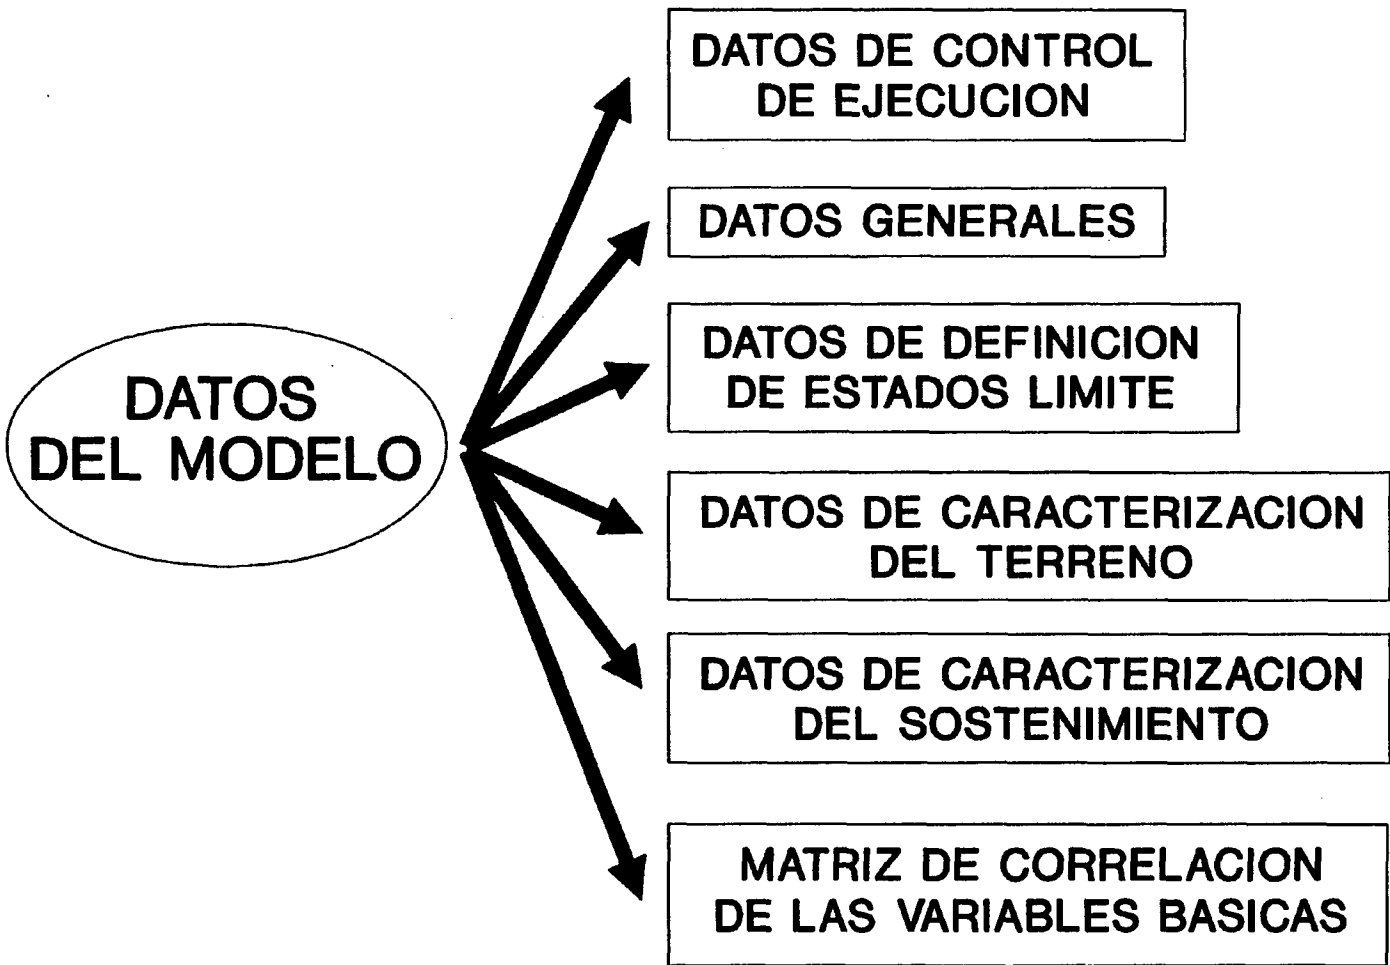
DATOS DEL MODELO

DATOS DE CONTROL DE EJECUCION

DATOS GENERALES

DATOS DE DEFINICION DE ESTADOS LIMITE

DATOS DE CARACTERIZACION DEL TERRENO

DATOS DE CARACTERIZACION DEL SOSTENIMIENTO

MATRIZ DE CORRELACION DE LAS VARIABLES BASICAS